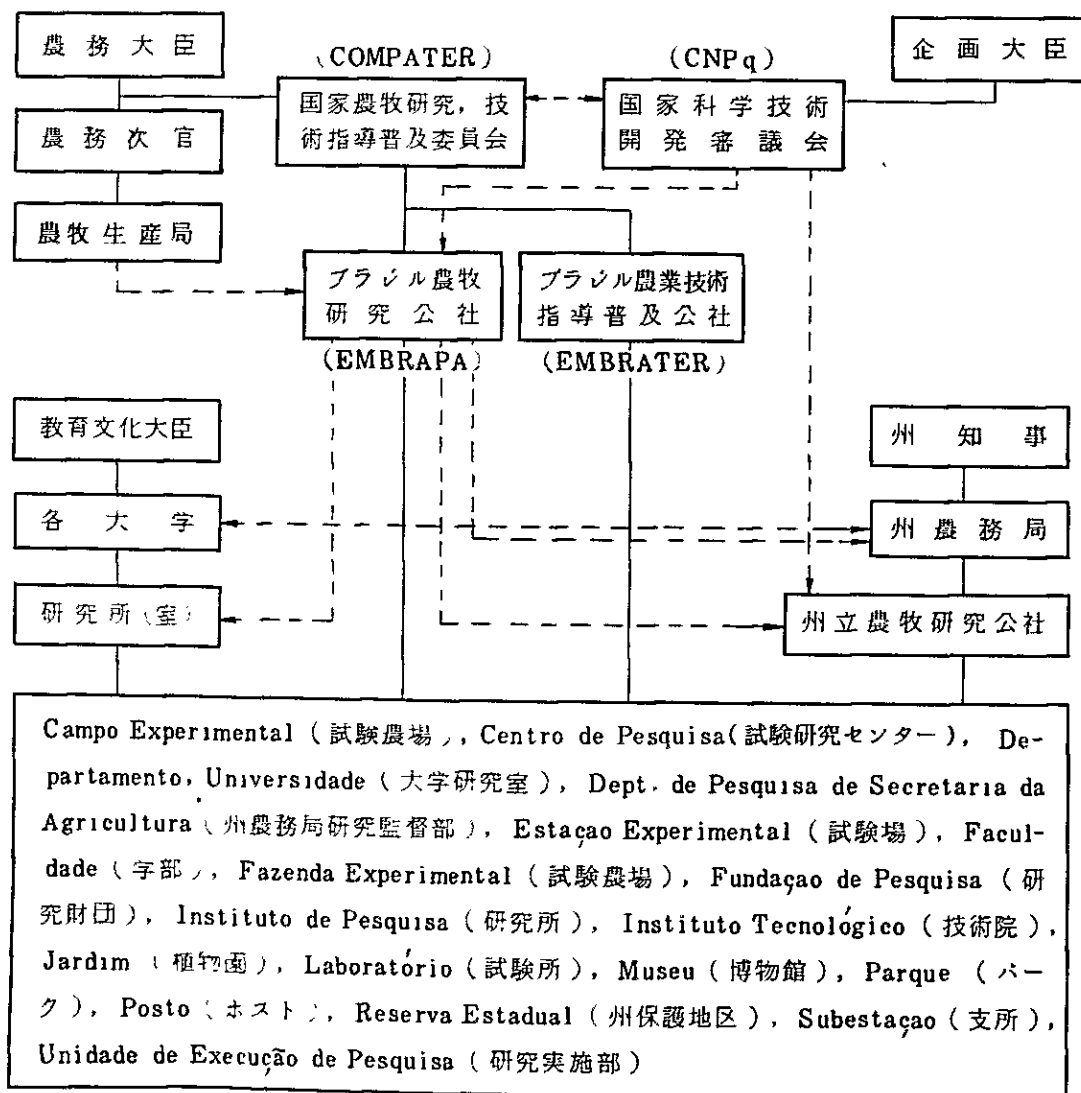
農務大臣

農務次官

農牧生産局

(COMPATER)
国家農牧研究，技術指導普及委員会

(CNPq)
国家科学技術開発審議会

企画大臣

ブラジル農牧研究公社
(EMBRAPA)

ブラジル農業技術指導普及公社
(EMBRATER)

教育文化大臣

各大学

研究所(室)

州知事

州農務局

州立農牧研究公社

Campo Experimental（試験農場），Centro de Pesquisa(試験研究センター)，Departamento, Universidade（大学研究室），Dept. de Pesquisa de Secretaria da Agricultura（州農務局研究監督部），Estaçao Experimental（試験場），Faculdade（学部），Fazenda Experimental（試験農場），Fundaçao de Pesquisa（研究財団），Instituto de Pesquisa（研究所），Instituto Tecnológico（技術院），Jardim（植物園），Laboratório（試験所），Museu（博物館），Parque（パーク），Posto（ポスト），Reserva Estadual（州保護地区），Subestaçao（支所），Unidade de Execução de Pesquisa（研究実施部）